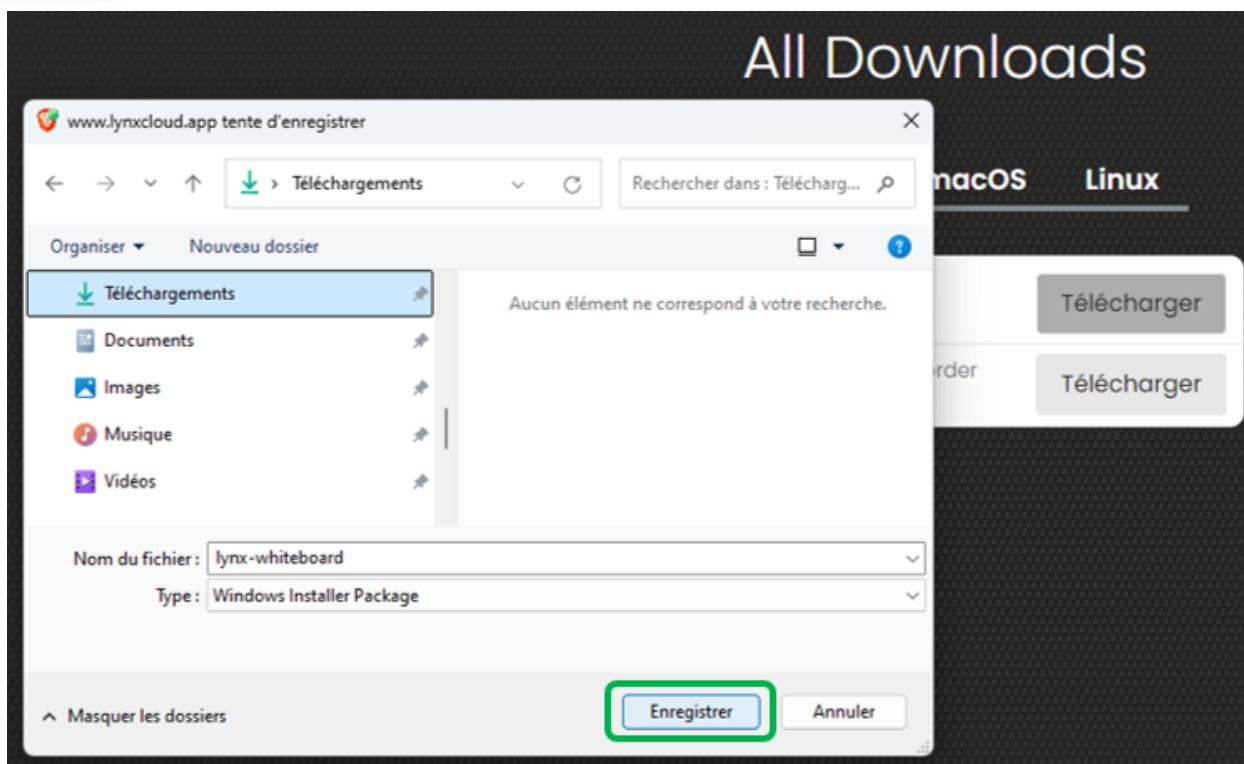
All Downloads

www.lynxcloud.app tente d'enregistrer

Téléchargements

Rechercher dans : Télécharg...

macOS Linux

Organiser ▾ Nouveau dossier

Téléchargements
Documents
Images
Musique
Vidéos

Aucun élément ne correspond à votre recherche.

Télécharger

rder

Télécharger

Nom du fichier : lynx-whiteboard
Type : Windows Installer Package

Masquer les dossiers

Enregistrer Annuler